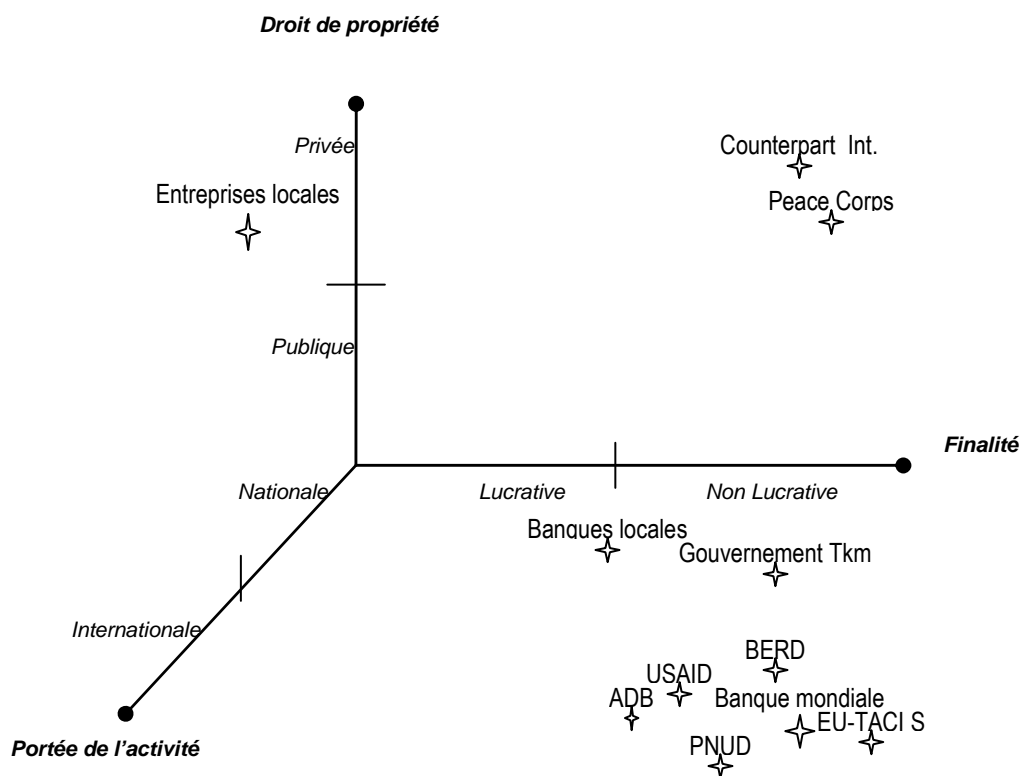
Droit de propriété

Privée

Entreprises locales

Counterpart Int.

Peace Corps

Publique

Finalité

Nationale

Lucrative

Non Lucrative

Banques locales

Gouvernement Tkm

Internationale

BERD

USAID

ADB

Banque mondiale

EU-TACI S

PNUD

Portée de l'activité